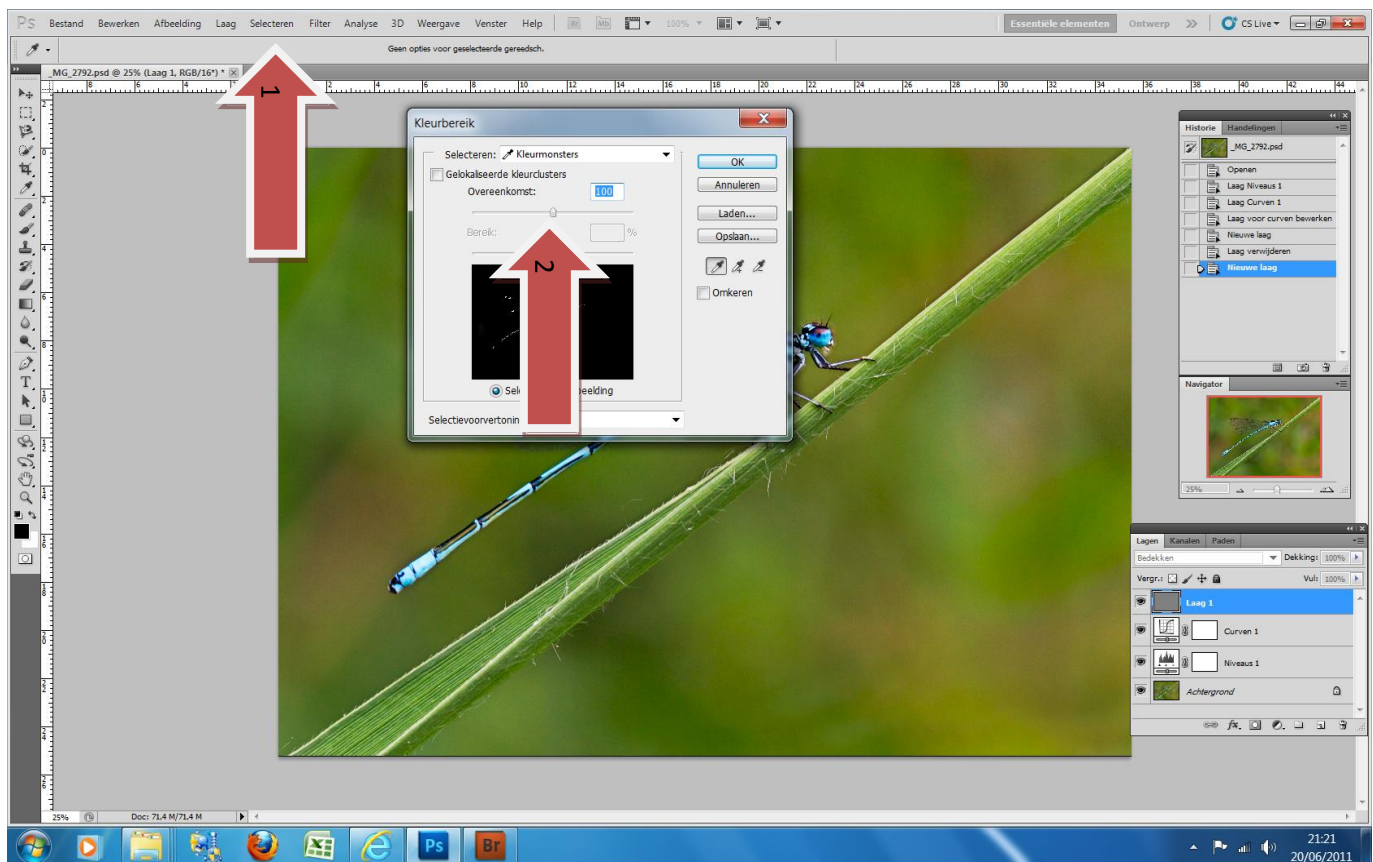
Ps Bestand Bewerken Afbeelding Laag Selecteren Filter Analyse 3D Weergave Venster Help

Br Mb 100%

Essentiële elementen Ontwerp >> CS Live

Geen opties voor geselecteerde gereedsch.

_MG_2792.psd @ 25% (Laag 1, RGB/16*) * ×

1

Kleurbereik

Selecteren: Kleurmonsters

Gelokaliseerde kleurclusters

Overeenkomst: 100

Bereik: %

2

Sel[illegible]eelding

Selectievoorvertonin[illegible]

OK

Annuleren

Laden...

Opslaan...

Omkeren

Historie Handelingen

_MG_2792.psd

Openen

Laag Niveaus 1

Laag Curven 1

Laag voor curven bewerken

Nieuwe laag

Laag verwijderen

Nieuwe laag

Navigator

25%

Lagen Kanalen Paden

Bedekken

Dekking: 100%

Vergr.:

Vul: 100%

Laag 1

Curven 1

Niveaus 1

Achtergrond

25%

Doc: 71,4 M/71,4 M

Ps Br

21:21
20/06/2011